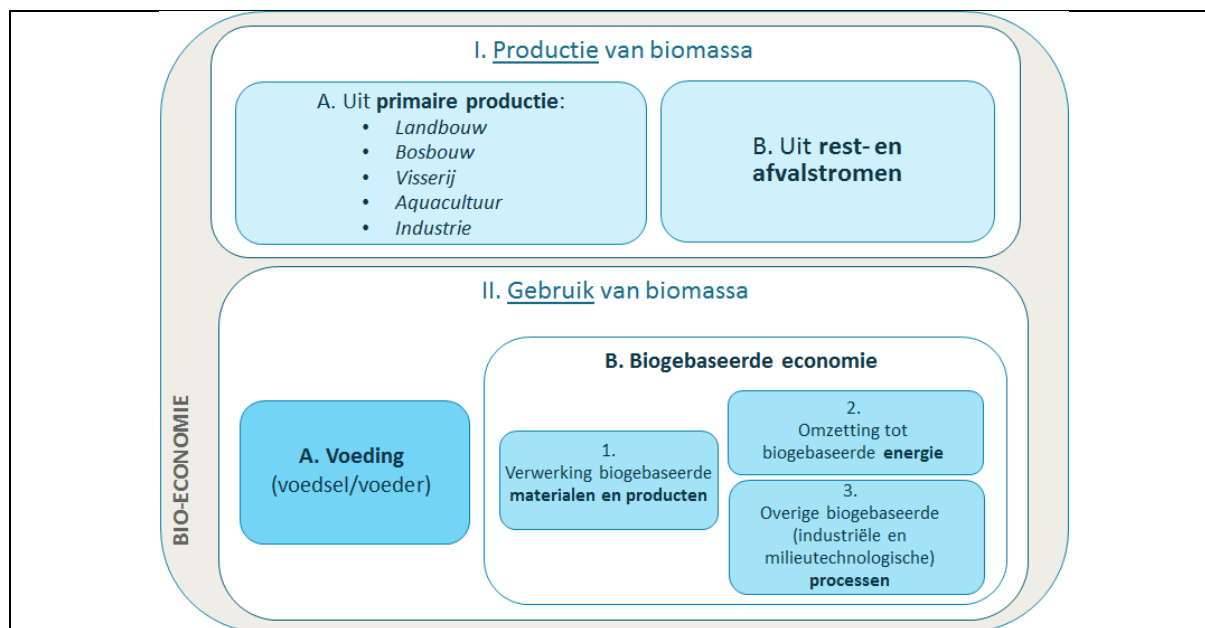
I. Productie van biomassa

A. Uit **primaire productie**:
- *Landbouw*
- *Bosbouw*
- *Visserij*
- *Aquacultuur*
- *Industrie*

B. Uit **rest- en afvalstromen**

II. Gebruik van biomassa

**A. Voeding**
(voedsel/voeder)

**B. Biogebaseerde economie**

1.
Verwerking biogebaseerde **materialen en producten**

2.
Omzetting tot biogebaseerde **energie**

3.
Overige biogebaseerde (industriële en milieutechnologische) **processen**

BIO-ECONOMIE